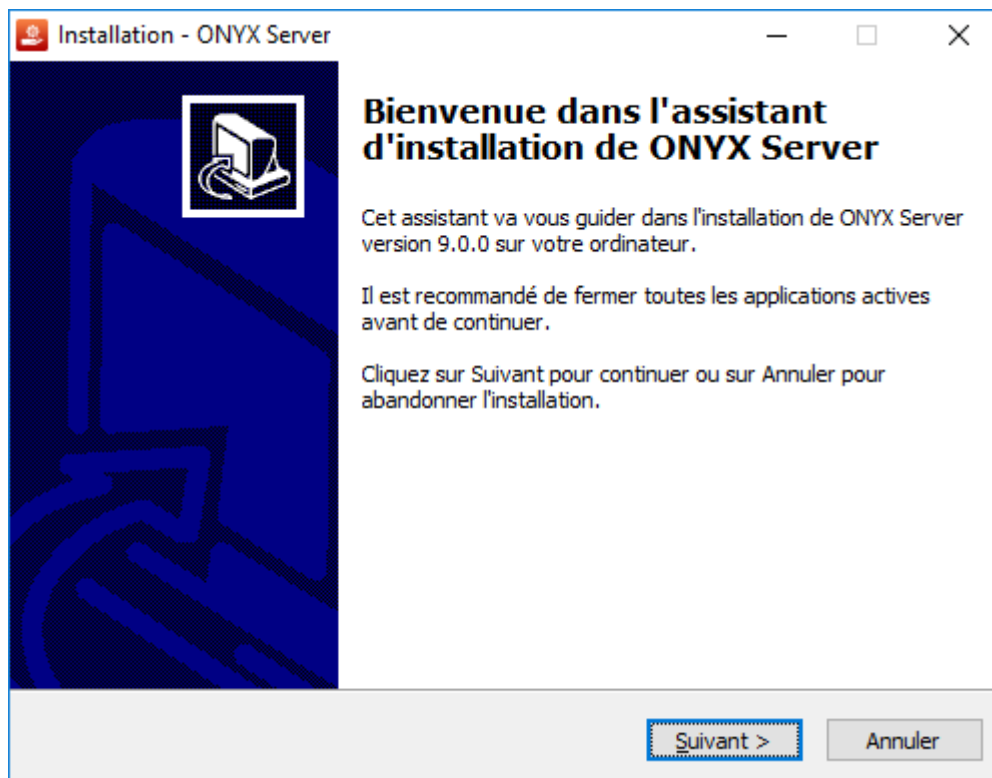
Installation - ONYX Server

Bienvenue dans l'assistant d'installation de ONYX Server

Cet assistant va vous guider dans l'installation de ONYX Server version 9.0.0 sur votre ordinateur.

Il est recommandé de fermer toutes les applications actives avant de continuer.

Cliquez sur Suivant pour continuer ou sur Annuler pour abandonner l'installation.

Suivant >

Annuler